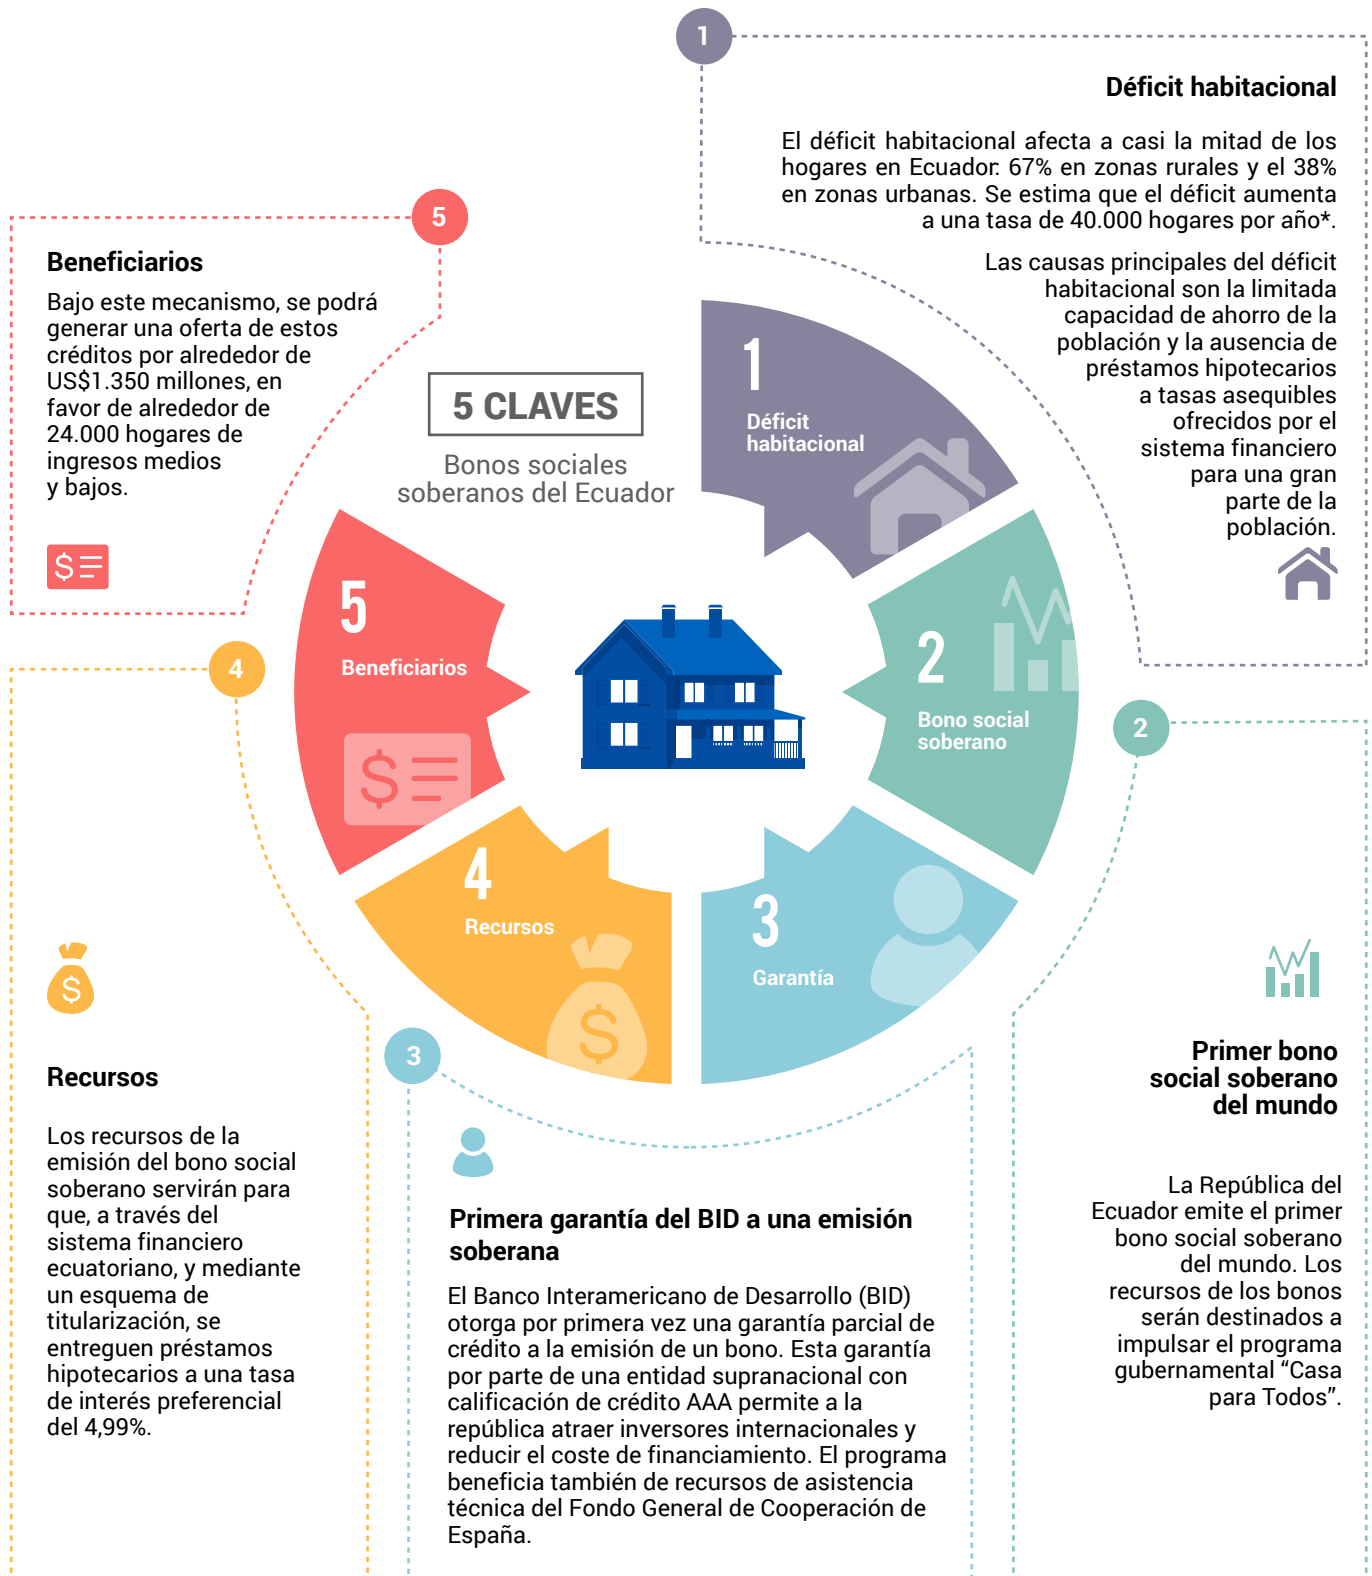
1

Déficit habitacional

El déficit habitacional afecta a casi la mitad de los hogares en Ecuador. 67% en zonas rurales y el 38% en zonas urbanas. Se estima que el déficit aumenta a una tasa de 40.000 hogares por año*.

Las causas principales del déficit habitacional son la limitada capacidad de ahorro de la población y la ausencia de préstamos hipotecarios a tasas asequibles ofrecidos por el sistema financiero para una gran parte de la población.

5

Beneficiarios

Bajo este mecanismo, se podrá generar una oferta de estos créditos por alrededor de US$1.350 millones, en favor de alrededor de 24.000 hogares de ingresos medios y bajos.

5 CLAVES

Bonos sociales soberanos del Ecuador

1 Déficit habitacional

2 Bono social soberano

3 Garantía

4 Recursos

5 Beneficiarios

4

2

3

Recursos

Los recursos de la emisión del bono social soberano servirán para que, a través del sistema financiero ecuatoriano, y mediante un esquema de titularización, se entreguen préstamos hipotecarios a una tasa de interés preferencial del 4,99%.

Primera garantía del BID a una emisión soberana

El Banco Interamericano de Desarrollo (BID) otorga por primera vez una garantía parcial de crédito a la emisión de un bono. Esta garantía por parte de una entidad supranacional con calificación de crédito AAA permite a la república atraer inversores internacionales y reducir el coste de financiamiento. El programa beneficia también de recursos de asistencia técnica del Fondo General de Cooperación de España.

Primer bono social soberano del mundo

La República del Ecuador emite el primer bono social soberano del mundo. Los recursos de los bonos serán destinados a impulsar el programa gubernamental “Casa para Todos”.